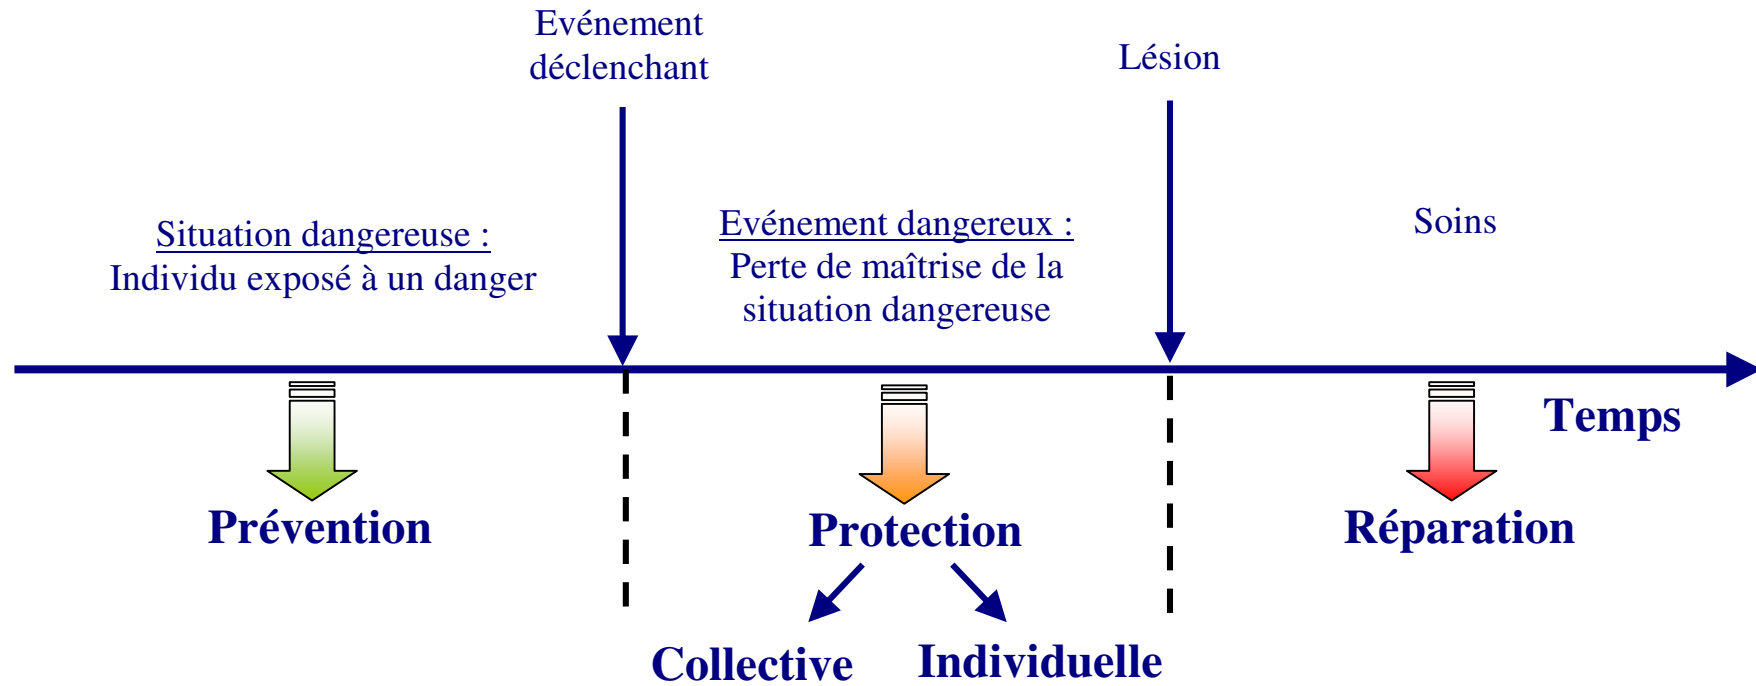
Evénement déclenchant

Lésion

Situation dangereuse :
Individu exposé à un danger

Evénement dangereux :
Perte de maîtrise de la situation dangereuse

Soins

Temps

Prévention

Protection

Réparation

Collective

Individuelle